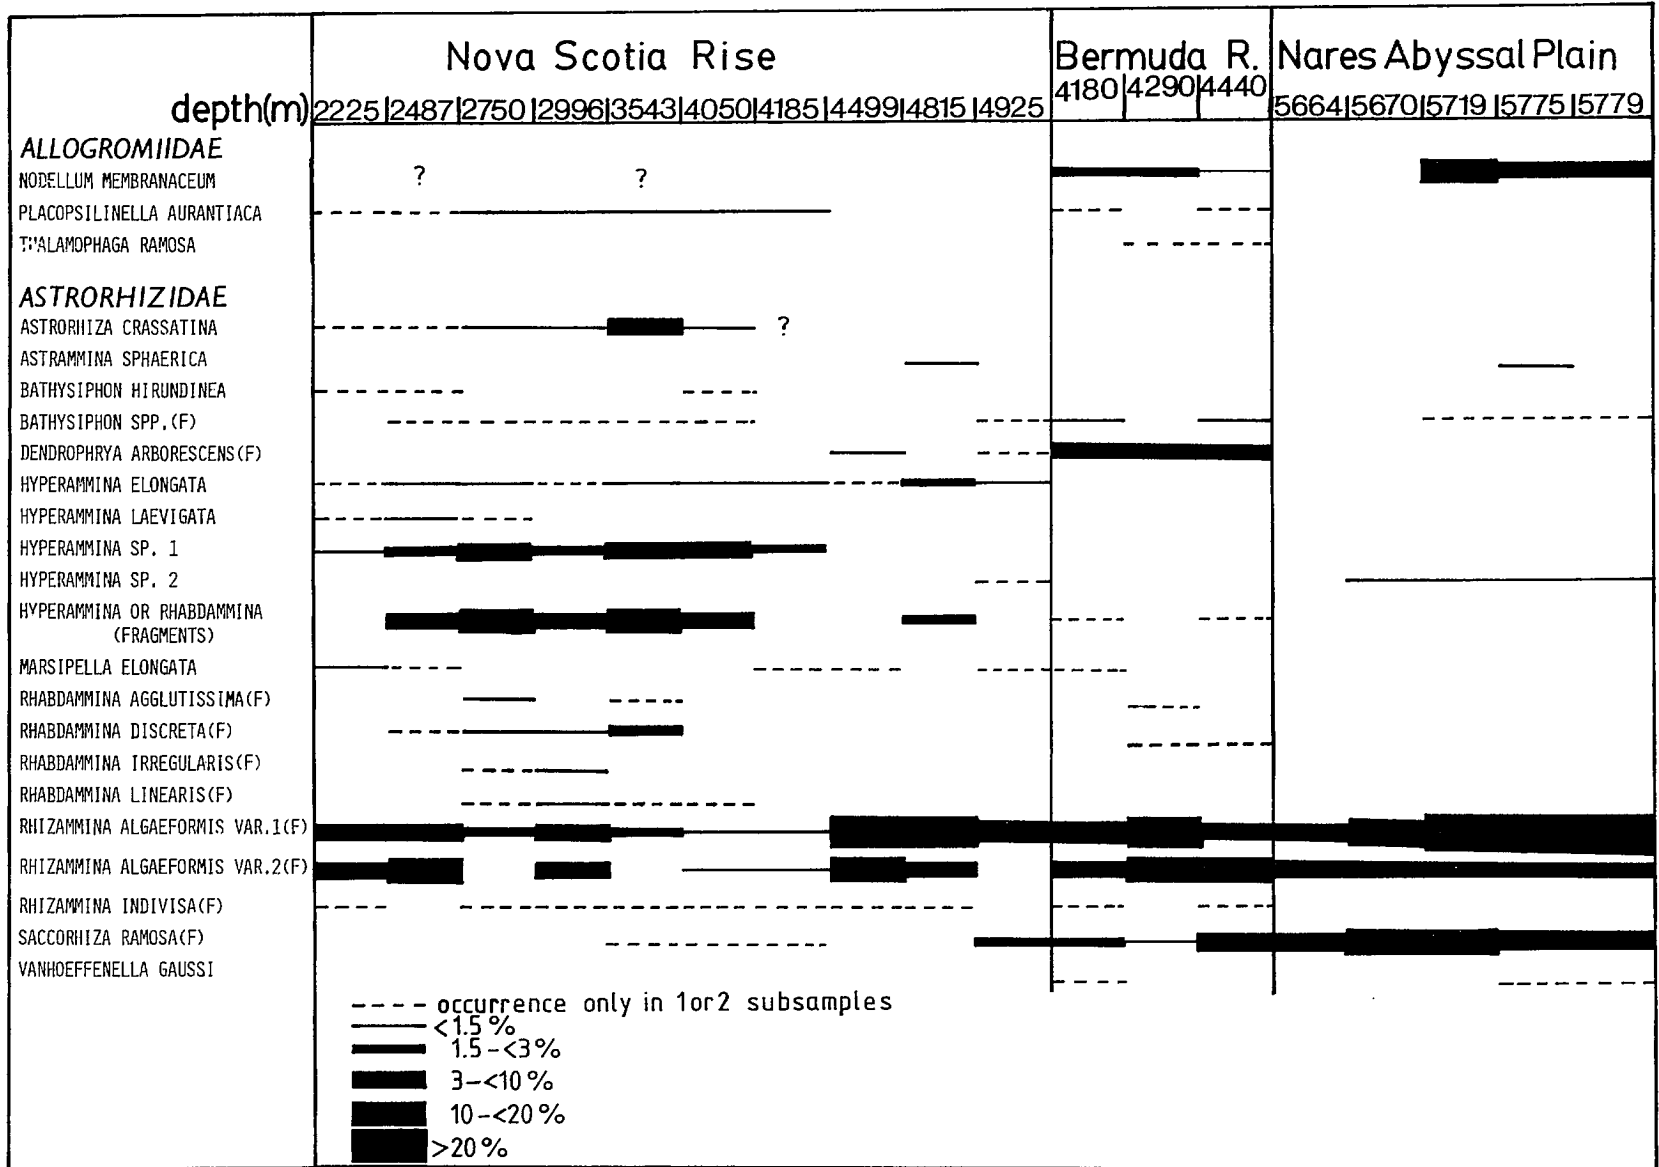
Nova Scotia Rise

Bermuda R.

Nares Abyssal Plain

depth(m) 2225 2487 2750 2996 3543 4050 4185 4499 4815 4925 4180 4290 4440 5664 5670 5719 5775 5779

ALLOGROMIIDAE
NODELLUM MEMBRANACEUM ? ?
PLACOPSILINELLA AURANTIACA
THALAMOPHAGA RAMOSA

ASTRORHIZIDAE
ASTRORHIZA CRASSATINA ?
ASTRAMMINA SPHAERICA
BATHYSIPHON HIRUNDINEA
BATHYSIPHON SPP.(F)
DENDROPHRYA ARBORESCENS(F)
HYPERAMMINA ELONGATA
HYPERAMMINA LAEVIGATA
HYPERAMMINA SP. 1
HYPERAMMINA SP. 2
HYPERAMMINA OR RHABDAMMINA (FRAGMENTS)
MARSIPELLA ELONGATA
RHABDAMMINA AGGLUTISSIMA(F)
RHABDAMMINA DISCRETA(F)
RHABDAMMINA IRREGULARIS(F)
RHABDAMMINA LINEARIS(F)
RHIZAMMINA ALGAEFORMIS VAR.1(F)
RHIZAMMINA ALGAEFORMIS VAR.2(F)
RHIZAMMINA INDIVISA(F)
SACCORHIZA RAMOSA(F)
VANHOEFFENELLA GAUSSI

occurrence only in 1or2 subsamples
<1.5 %
1.5-<3%
3-<10 %
10-<20 %
>20 %